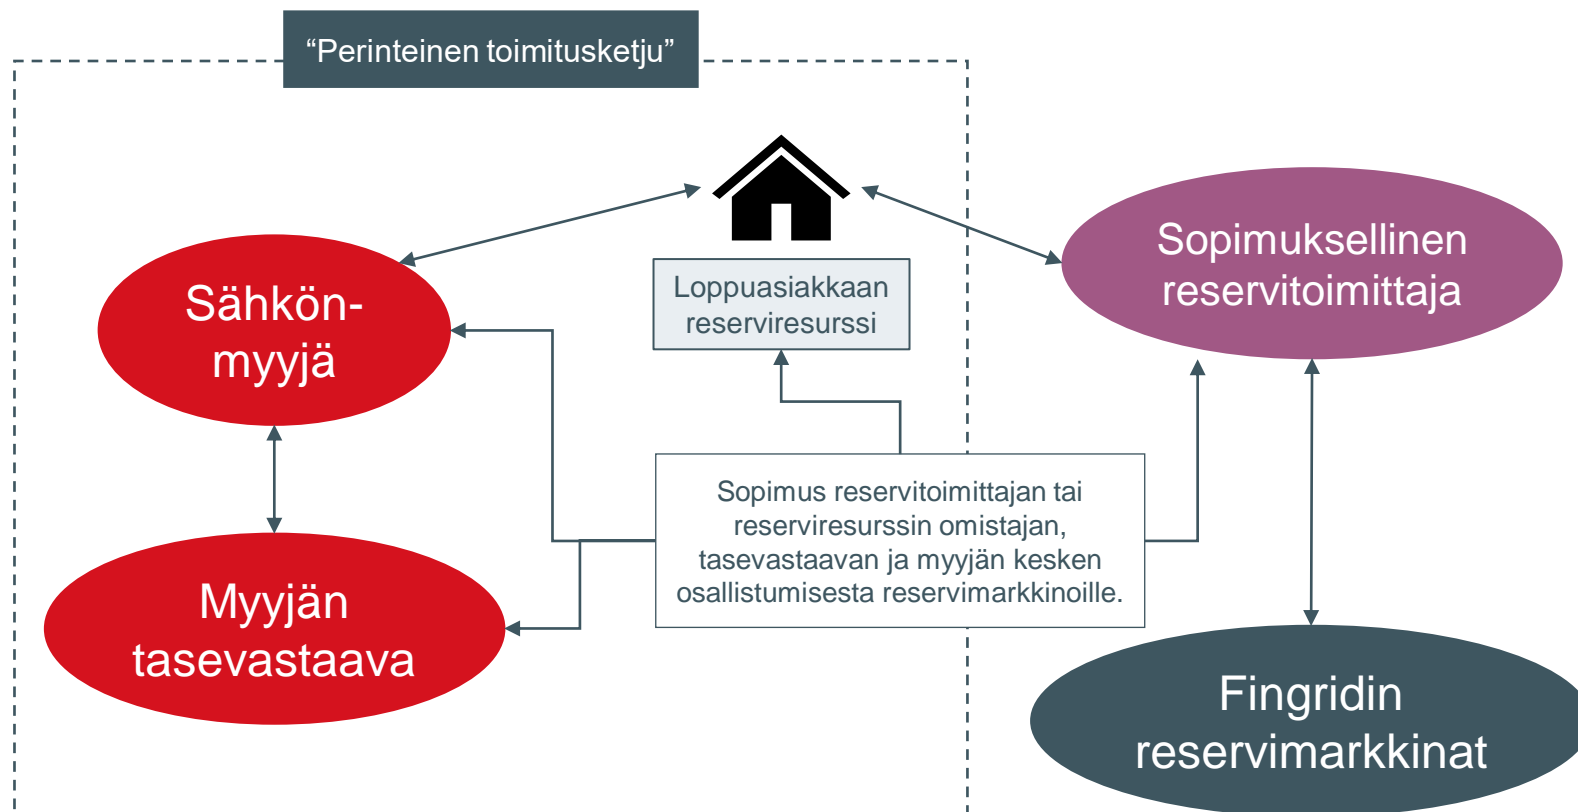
“Perinteinen toimitusketju”

Sähkön-myyjä

Loppuasiakkaan reserviresurssi

Sopimuksellinen reservitoimittaja

Sopimus reservitoimittajan tai reserviresurssin omistajan, tasevastaavan ja myyjän kesken osallistumisesta reservimarkkinoille.

Myyjän tasevastaava

Fingridin reservimarkkinat